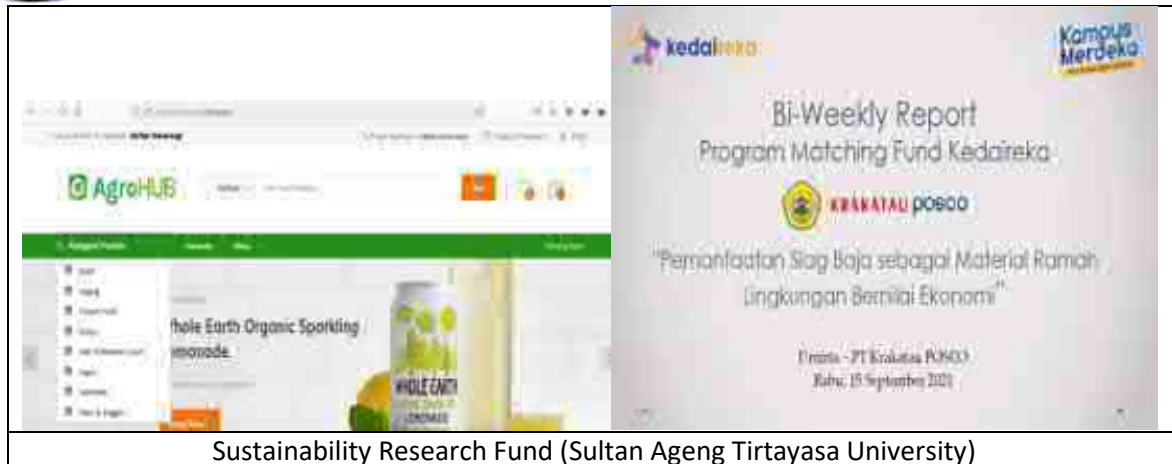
AgroHUB

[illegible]hole Earth Organic Sparkling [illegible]monade

WHOLE EARTH

LEMONADE

kedaireka

Kampus Merdeka

Bi-Weekly Report

Program Matching Fund Kedaireka

KRAKATAU POSCO

"Pemanfaatan Slag Baja sebagai Material Ramah Lingkungan Bernilai Ekonomi"

Untirta - PT Krakatau POSCO

Rabu, 15 September 2021

Sustainability Research Fund (Sultan Ageng Tirtayasa University)